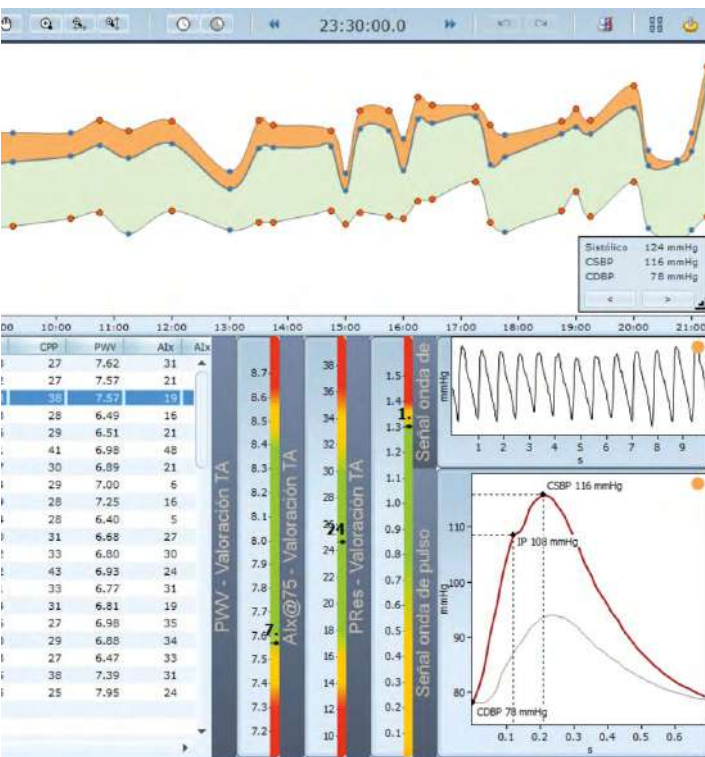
23:30:00.0

Sistólico 124 mmHg
CSBP 116 mmHg
CDBP 78 mmHg
< >

00 10:00 11:00 12:00 13:00 14:00 15:00 16:00 17:00 18:00 19:00 20:00 21:00

| CPP | PWV | AIx | AIx |
|---|---|---|---|
| 27 | 7.62 | 31 | |
| 27 | 7.57 | 21 | |
| 38 | 7.57 | 19 | |
| 28 | 6.49 | 16 | |
| 29 | 6.51 | 21 | |
| 41 | 6.98 | 48 | |
| 30 | 6.89 | 21 | |
| 29 | 7.00 | 6 | |
| 28 | 7.25 | 16 | |
| 28 | 6.40 | 5 | |
| 31 | 6.68 | 27 | |
| 33 | 6.80 | 30 | |
| 43 | 6.93 | 24 | |
| 33 | 6.77 | 31 | |
| 31 | 6.81 | 19 | |
| 27 | 6.98 | 35 | |
| 29 | 6.88 | 34 | |
| 27 | 6.47 | 33 | |
| 38 | 7.39 | 31 | |
| 25 | 7.95 | 24 | |

PWV - Valoración TA
8.7 8.6 8.5 8.4 8.3 8.2 8.1 8.0 7.9 7.8 7.7 7.6 7.5 7.4 7.3 7.2
7.
AIx@75 - Valoración TA
38 36 34 32 30 28 26 24 22 20 18 16 14 12 10
24
PRes - Valoración TA
1.5 1.4 1.3 1.2 1.1 1.0 0.9 0.8 0.7 0.6 0.5 0.4 0.3 0.2 0.1
1.
Señal onda de
mmHg
1 2 3 4 5 6 7 8 9
s
Señal onda de pulso
CSBP 116 mmHg
IP 108 mmHg
CDBP 78 mmHg
110 100 90 80
mmHg
0.1 0.2 0.3 0.4 0.5 0.6
s